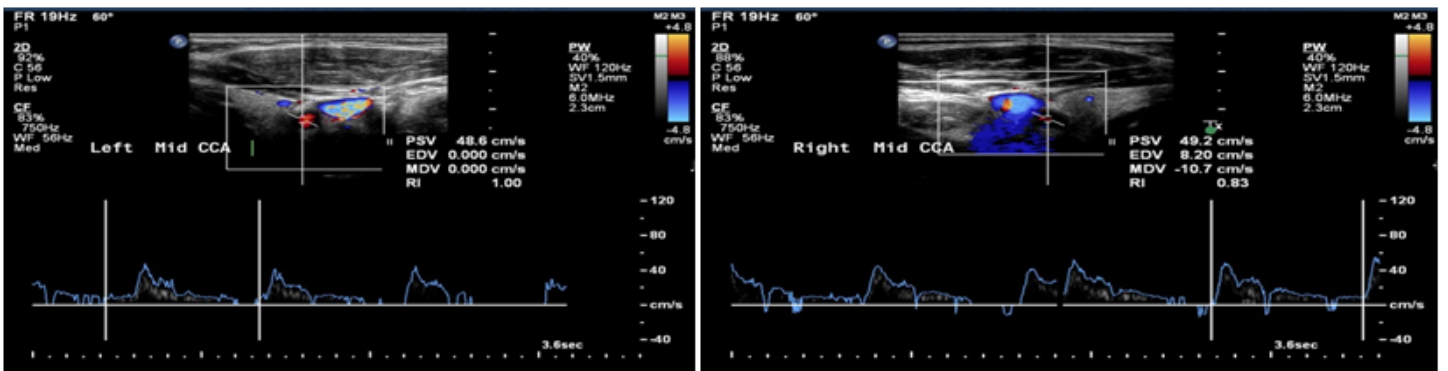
FR 19Hz 60°
P1
2D
92%
C 56
P Low
Res
CF
83%
750Hz
WF 56Hz
Med
Left Mid CCA
M2 M3
+4.8
-4.8
cm/s
PW
40%
WF 120Hz
SV1.5mm
M2
6.0MHz
2.3cm
PSV 48.6 cm/s
EDV 0.000 cm/s
MDV 0.000 cm/s
RI 1.00
-120
-80
-40
cm/s
-40
3.6sec

FR 19Hz 60°
P1
2D
88%
C 56
P Low
Res
CF
83%
750Hz
WF 56Hz
Med
Right Mid CCA
M2 M3
+4.8
-4.8
cm/s
PW
40%
WF 120Hz
SV1.5mm
M2
6.0MHz
2.3cm
PSV 49.2 cm/s
EDV 8.20 cm/s
MDV -10.7 cm/s
RI 0.83
-120
-80
-40
cm/s
-40
3.6sec